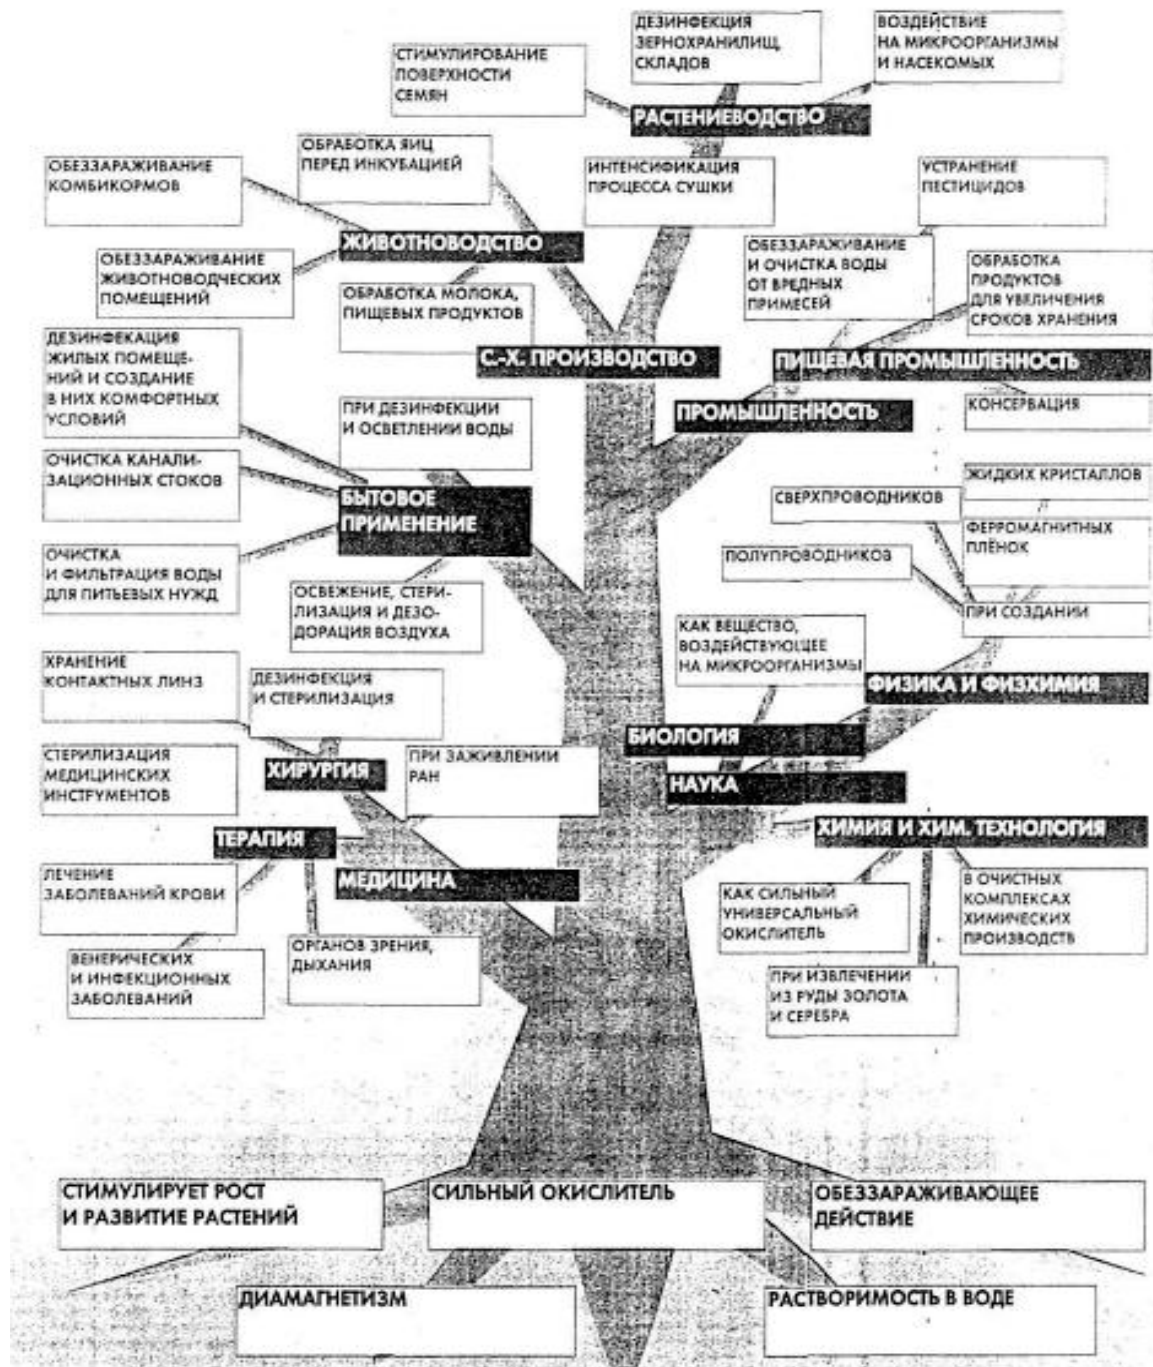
ДЕЗИНФЕКЦИЯ ЗЕРНОХРАНИЛИЩ, СКЛАДОВ

ВОЗДЕЙСТВИЕ НА МИКРООРГАНИЗМЫ И НАСЕКОМЫХ

СТИМУЛИРОВАНИЕ ПОВЕРХНОСТИ СЕМЯН

РАСТЕНИЕВОДСТВО

ОБРАБОТКА ЯИЦ ПЕРЕД ИНКУБАЦИЕЙ

ОБЕЗЗАРАЖИВАНИЕ КОМБИКОРМОВ

ИНТЕНСИФИКАЦИЯ ПРОЦЕССА СУШКИ

УСТРАНЕНИЕ ПЕСТИЦИДОВ

ЖИВОТНОВОДСТВО

ОБЕЗЗАРАЖИВАНИЕ ЖИВОТНОВОДЧЕСКИХ ПОМЕЩЕНИЙ

ОБЕЗЗАРАЖИВАНИЕ И ОЧИСТКА ВОДЫ ОТ ВРЕДНЫХ ПРИМЕСЕЙ

ОБРАБОТКА ПРОДУКТОВ ДЛЯ УВЕЛИЧЕНИЯ СРОКОВ ХРАНЕНИЯ

ОБРАБОТКА МОЛОКА, ПИЩЕВЫХ ПРОДУКТОВ

ДЕЗИНФЕКАЦИЯ ЖИЛЫХ ПОМЕЩЕНИЙ И СОЗДАНИЕ В НИХ КОМФОРТНЫХ УСЛОВИЙ

С.-Х. ПРОИЗВОДСТВО

ПИЩЕВАЯ ПРОМЫШЛЕННОСТЬ

ПРИ ДЕЗИНФЕКЦИИ И ОСВЕТЛЕНИИ ВОДЫ

ПРОМЫШЛЕННОСТЬ

КОНСЕРВАЦИЯ

ОЧИСТКА КАНАЛИЗАЦИОННЫХ СТОКОВ

БЫТОВОЕ ПРИМЕНЕНИЕ

ЖИДКИХ КРИСТАЛЛОВ

СВЕРХПРОВОДНИКОВ

ФЕРРОМАГНИТНЫХ ПЛЁНОК

ОЧИСТКА И ФИЛЬТРАЦИЯ ВОДЫ ДЛЯ ПИТЬЕВЫХ НУЖД

ПОЛУПРОВОДНИКОВ

ОСВЕЖЕНИЕ, СТЕРИЛИЗАЦИЯ И ДЕЗОДОРАЦИЯ ВОЗДУХА

ПРИ СОЗДАНИИ

КАК ВЕЩЕСТВО, ВОЗДЕЙСТВУЮЩЕЕ НА МИКРООРГАНИЗМЫ

ХРАНЕНИЕ КОНТАКТНЫХ ЛИНЗ

ДЕЗИНФЕКЦИЯ И СТЕРИЛИЗАЦИЯ

ФИЗИКА И ФИЗХИМИЯ

БИОЛОГИЯ

СТЕРИЛИЗАЦИЯ МЕДИЦИНСКИХ ИНСТРУМЕНТОВ

ХИРУРГИЯ

ПРИ ЗАЖИВЛЕНИИ РАН

НАУКА

ТЕРАПИЯ

ХИМИЯ И ХИМ. ТЕХНОЛОГИЯ

ЛЕЧЕНИЕ ЗАБОЛЕВАНИЙ КРОВИ

МЕДИЦИНА

КАК СИЛЬНЫЙ УНИВЕРСАЛЬНЫЙ ОКИСЛИТЕЛЬ

В ОЧИСТНЫХ КОМПЛЕКСАХ ХИМИЧЕСКИХ ПРОИЗВОДСТВ

ВЕНЕРИЧЕСКИХ И ИНФЕКЦИОННЫХ ЗАБОЛЕВАНИЙ

ОРГАНОВ ЗРЕНИЯ, ДЫХАНИЯ

ПРИ ИЗВЛЕЧЕНИИ ИЗ РУДЫ ЗОЛОТА И СЕРЕБРА

СТИМУЛИРУЕТ РОСТ И РАЗВИТИЕ РАСТЕНИЙ

СИЛЬНЫЙ ОКИСЛИТЕЛЬ

ОБЕЗЗАРАЖИВАЮЩЕЕ ДЕЙСТВИЕ

ДИАМАГНЕТИЗМ

РАСТВОРИМОСТЬ В ВОДЕ